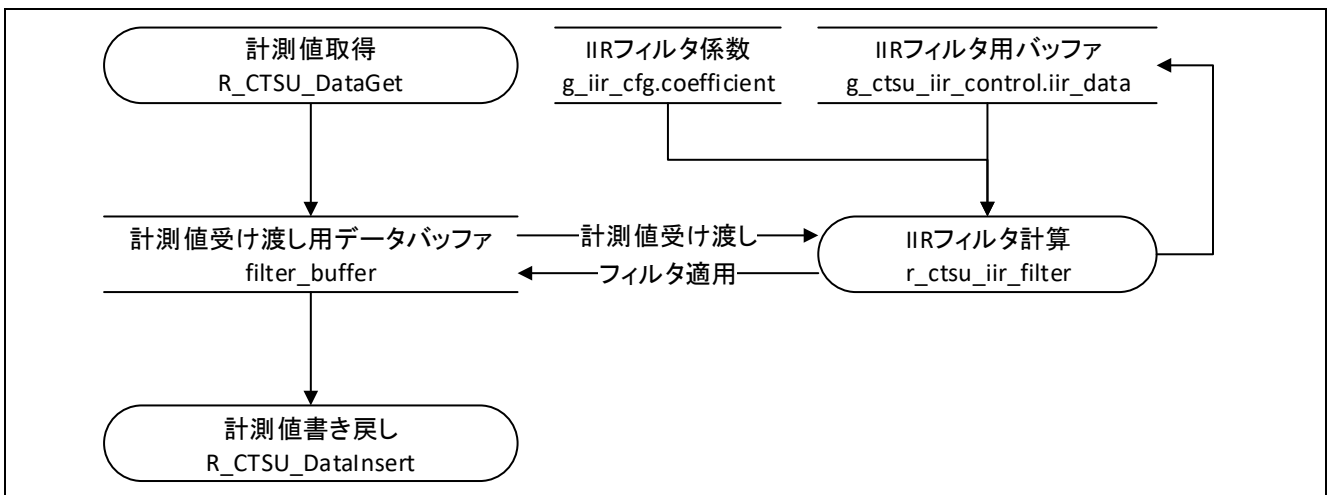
計測値取得
R_CTSU_DataGet

IIRフィルタ係数
g_iir_cfg.coefficient

IIRフィルタ用バッファ
g_ctsu_iir_control.iir_data

計測値受け渡し用データバッファ
filter_buffer

計測値受け渡し

フィルタ適用

IIRフィルタ計算
r_ctsu_iir_filter

計測値書き戻し
R_CTSU_DataInsert